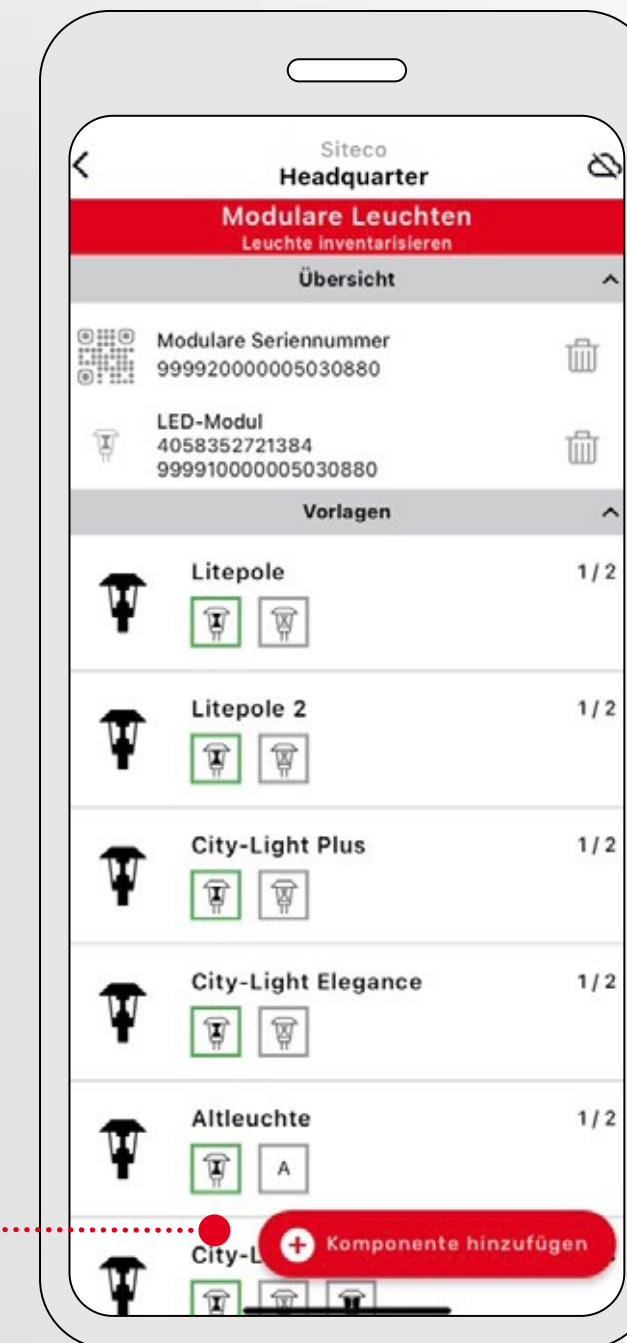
<
Siteco
Headquarter

Modulare Leuchten
Leuchte inventarisieren

Übersicht

Modulare Seriennummer
999920000005030880

LED-Modul
4058352721384
999910000005030880

Vorlagen

Litepole 1/2

Litepole 2 1/2

City-Light Plus 1/2

City-Light Elegance 1/2

Altleuchte 1/2
A

City-L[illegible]

+ Komponente hinzufügen